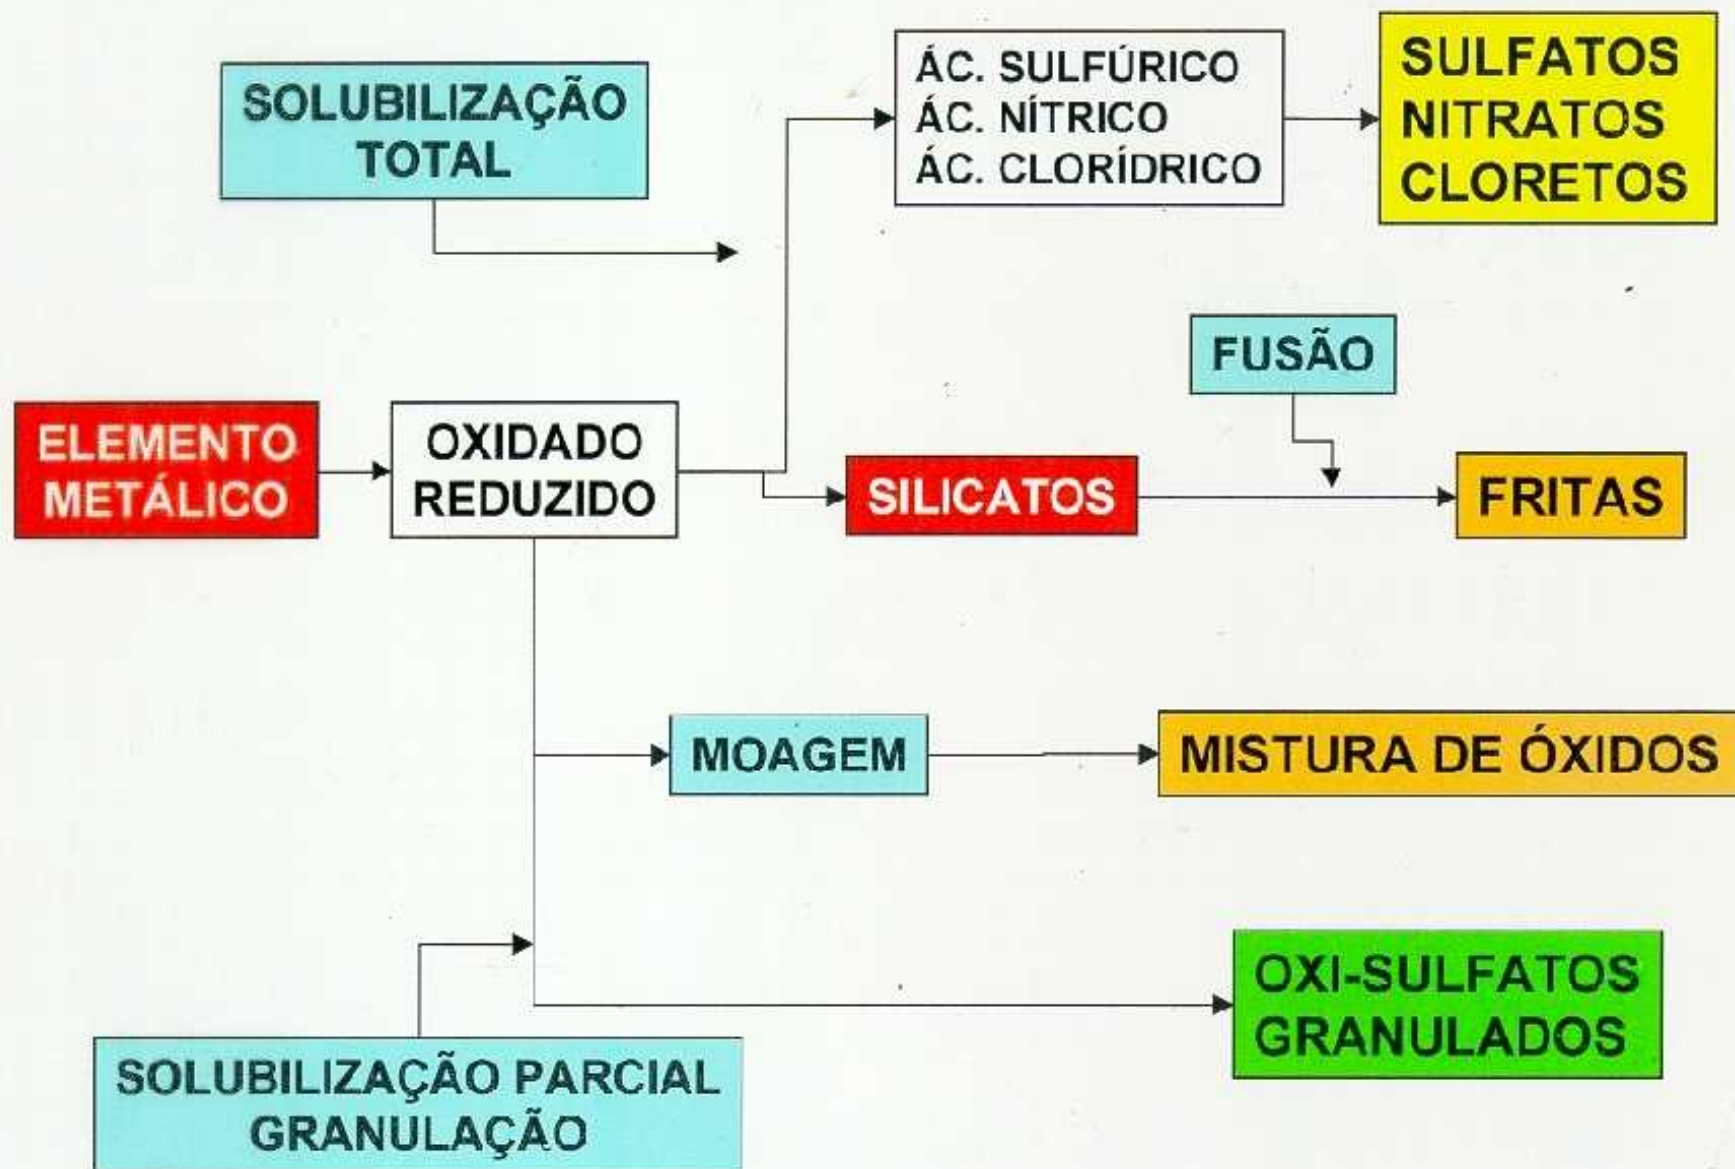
SOLUBILIZAÇÃO TOTAL

ÁC. SULFÚRICO
ÁC. NÍTRICO
ÁC. CLORÍDRICO

SULFATOS
NITRATOS
CLORETOS

FUSÃO

ELEMENTO METÁLICO

OXIDADO REDUZIDO

SILICATOS

FRITAS

MOAGEM

MISTURA DE ÓXIDOS

OXI-SULFATOS GRANULADOS

SOLUBILIZAÇÃO PARCIAL GRANULAÇÃO